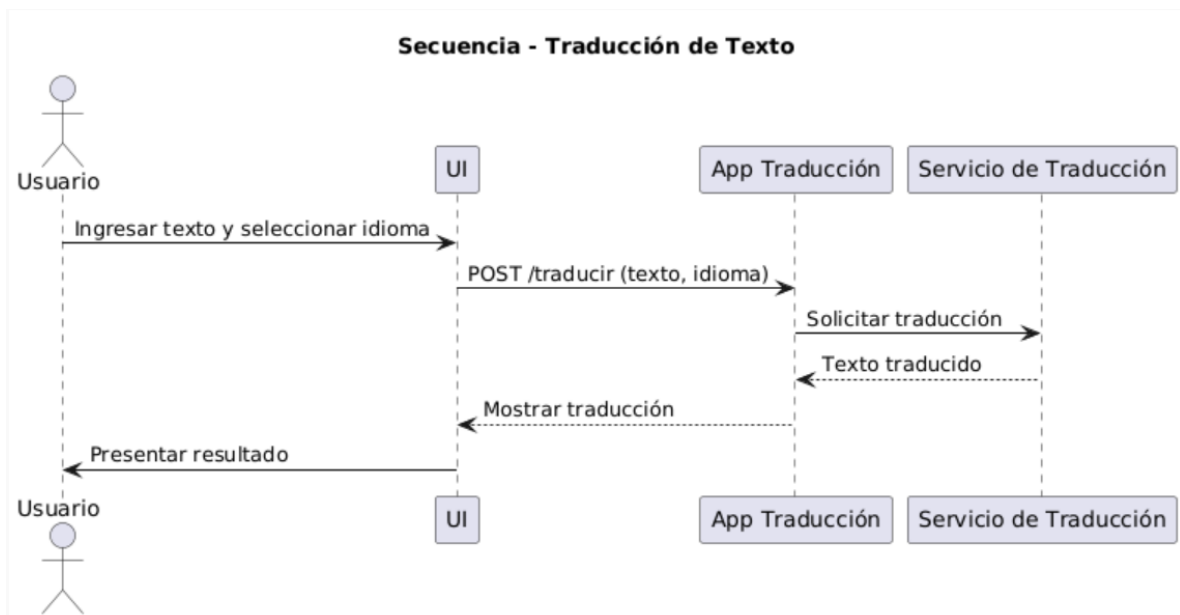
Secuencia - Traducción de Texto

Usuario

UI

App Traducción

Servicio de Traducción

Ingresar texto y seleccionar idioma

POST /traducir (texto, idioma)

Solicitar traducción

Texto traducido

Mostrar traducción

Presentar resultado

Usuario

UI

App Traducción

Servicio de Traducción